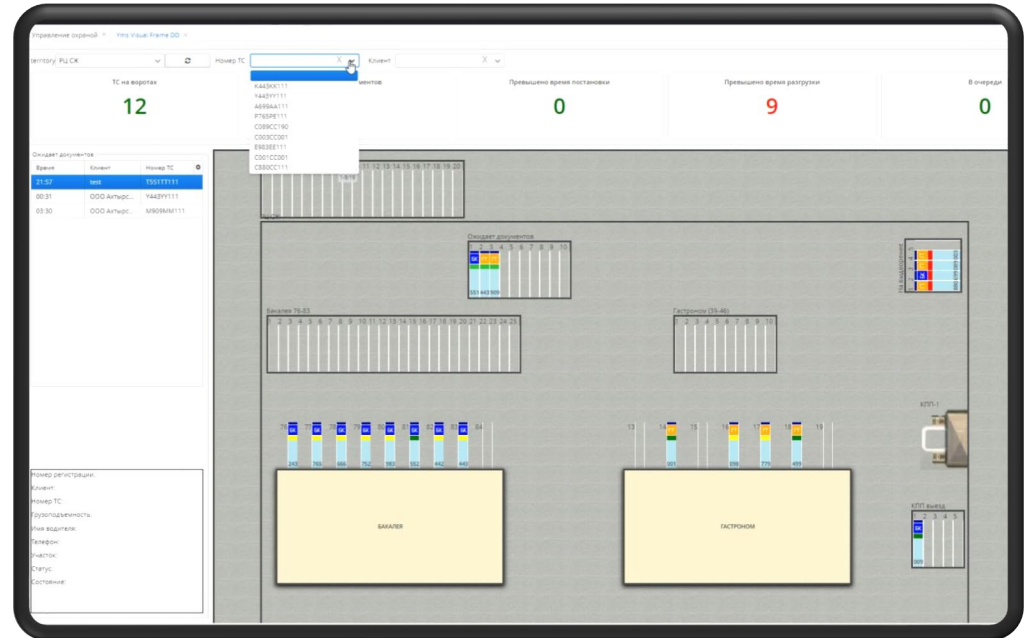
Управление охраной × Yms Visual Frame DD ×

territory РЦ СЖ Номер ТС Клиент

ТС на воротах
12

ментов

Превышено время постановки
0

Превышено время разгрузки
9

В очереди
0

К443КХ111
У443УУ111
А699АА111
Р765РЕ111
С089СС190
С003СС001
Е983ЕЕ111
С001СС001
С880СС111

Ожидает документов

| Время | Клиент | Номер ТС |
|---|---|---|
| 21:57 | test | Т551ТТ111 |
| 00:31 | ООО Актырс... | У443УУ111 |
| 03:30 | ООО Актырс... | М909ММ111 |

Номер регистрации:
Клиент:
Номер ТС:
Грузоподъемность:
Имя водителя:
Телефон:
Участок:
Статус:
Состояние:

11 12 13 14 15 16 17 18 19 20

Ожидает документов
1 2 3 4 5 6 7 8 9 10
551 443 909

Бакалея 76-83
1 2 3 4 5 6 7 8 9 10 11 12 13 14 15 16 17 18 19 20 21 22 23 24 25

Гастроном (39-46)
1 2 3 4 5 6 7 8 9 10

КПП-1

249 765 666 752 983 552 442 443

13 14 15 16 17 18 19
001 058 779 499

БАКАЛЕЯ

ГАСТРОНОМ

КПП выезд
1 2 3 4 5
909